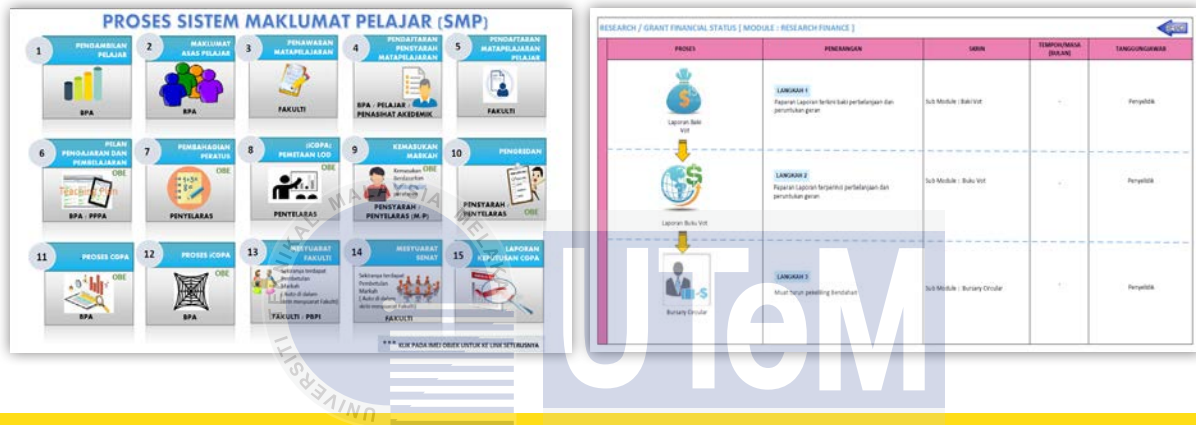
PROSES SISTEM MAKLUMAT PELAJAR (SMP)

1 PENGAMBILAN PELAJAR BPA

2 MAKLUMAT ASAS PELAJAR BPA

3 PENAWARAN MATAPELAJARAN FAKULTI

4 PENDAFTARAN PENSYARAH MATAPELAJARAN BPA - PELAJAR - PENASIHAT AKEDEMIK

5 PENDAFTARAN MATAPELAJARAN PELAJAR FAKULTI

6 PILAN PENGAJARAN DAN PEMBELAJARAN OBE Teaching Plan BPA : PPPA

7 PEMBAHAGIAN PERATUS OBE PENYELARAS

8 (iCOPA) PEMETAAN LOD OBE PENYELARAS

9 KEMASUKAN MARKAH Kemasukan Markah OBE PENSYARAH PENYELARAS (M.P)

10 PENGREDAN PENSYARAH PENYELARAS OBE

11 PROSES COPA OBE BPA

12 PROSES iCOPA BPA

13 MESYUARAT FAKULTI Sekiranya terdapat Pembetulan Markah (Auto di dalam sistem mesyuarat fakulti) FAKULTI : PBPI

14 MESYUARAT SENAT Sekiranya terdapat Pembetulan Markah (Auto di dalam sistem mesyuarat fakulti) FAKULTI

15 LAPORAN KEPUTUSAN COPA

*** KLIK PADA IMEJ OBJEK UNTUK KE LINK SETERUSNYA

RESEARCH / GRANT FINANCIAL STATUS [ MODULE : RESEARCH FINANCE ]

| PROSES | PENERANGAN | SKRIN | TEMPOH/MASA (BULAN) | TANGGUNGJAWAB |
|---|---|---|---|---|
| Laporan Baki Vot | LANGKAH 1 Paparan Laporan terkini baki perbelanjaan dan peruntukan geran | Sub Module : Baki Vot | - | Penyelidik |
| Laporan Buku Vot | LANGKAH 2 Paparan Laporan terperinci perbelanjaan dan peruntukan geran | Sub Module : Buku Vot | - | Penyelidik |
| Bursary Circular | LANGKAH 3 Muat turun pekeliling Bendahari | Sub Module : Bursary Circular | - | Penyelidik |

UTeM

UNIVERSITI TEKNIKAL MALAYSIA MELAKA